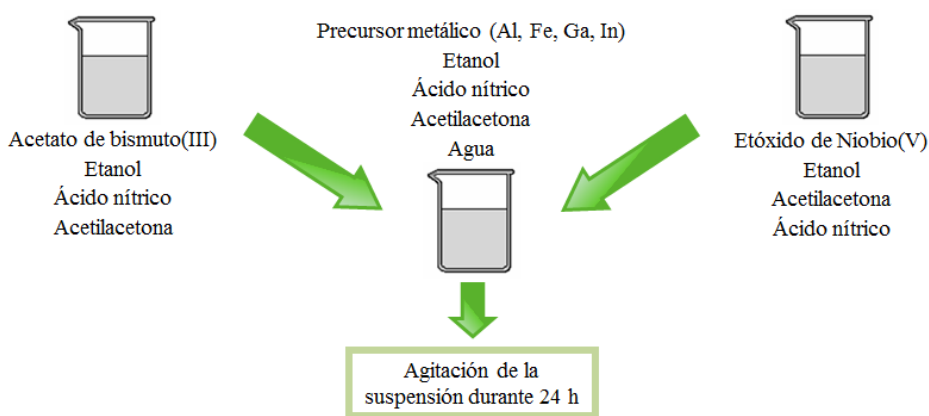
Precursor metálico (Al, Fe, Ga, In)
Etanol
Ácido nítrico
Acetilacetona
Agua

Acetato de bismuto(III)
Etanol
Ácido nítrico
Acetilacetona

Etóxido de Niobio(V)
Etanol
Acetilacetona
Ácido nítrico

Agitación de la suspensión durante 24 h